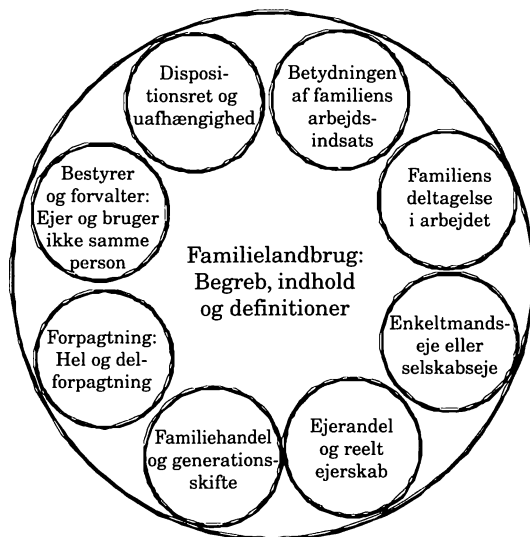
Familielandbrug: Begreb, indhold og definitioner

Dispositionsret og uafhængighed

Betydningen af familiens arbejdsindsats

Familiens deltagelse i arbejdet

Enkeltmandseje eller selskabseje

Ejerandel og reelt ejerskab

Familiehandel og generationsskifte

Forpagtning: Hel og delforpagtning

Bestyrer og forvalter: Ejer og bruger ikke samme person